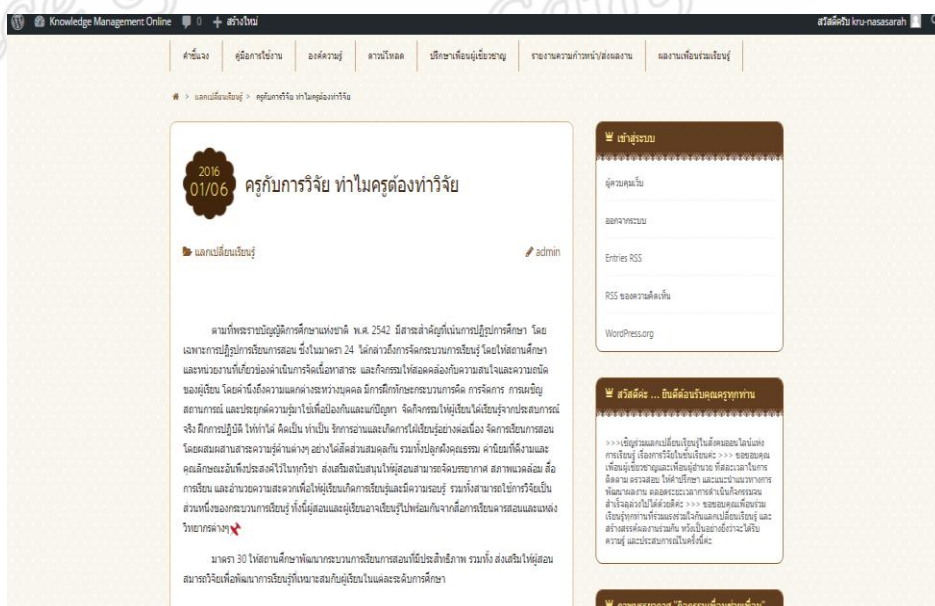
Knowledge Management Online 0 + สร้างใหม่ สวัสดีครับ kru-nasasarah

คำชี้แจง | คู่มือการใช้งาน | องค์ความรู้ | ดาวน์โหลด | ปรึกษาเพื่อนผู้เชี่ยวชาญ | รายงานความก้าวหน้า/ส่งผลงาน | ผลงานเพื่อนร่วมเรียนรู้

แลกเปลี่ยนเรียนรู้ > ครูกับการวิจัย ทำไมครูต้องทำวิจัย

2016
01/06
ครูกับการวิจัย ทำไมครูต้องทำวิจัย

แลกเปลี่ยนเรียนรู้

admin

ตามที่พระราชบัญญัติการศึกษาแห่งชาติ พ.ศ. 2542 มีสาระสำคัญที่เน้นการปฏิรูปการศึกษา โดยเฉพาะการปฏิรูปการเรียนการสอน ซึ่งในมาตรา 24 ได้กล่าวถึงการจัดกระบวนการเรียนรู้ โดยให้สถานศึกษาและหน่วยงานที่เกี่ยวข้องดำเนินการจัดเนื้อหาสาระ และกิจกรรมให้สอดคล้องกับความสนใจและความถนัดของผู้เรียน โดยคำนึงถึงความแตกต่างระหว่างบุคคล ฝึกทักษะกระบวนการคิด การจัดการ การเผชิญสถานการณ์ และประยุกต์ความรู้มาใช้เพื่อป้องกันและแก้ปัญหา จัดกิจกรรมให้ผู้เรียนได้เรียนรู้จากประสบการณ์จริง ฝึกการปฏิบัติ ให้ทำได้ คิดเป็น ทำเป็น รักการอ่านและเกิดการใฝ่เรียนรู้อย่างต่อเนื่อง จัดการเรียนการสอนโดยผสมผสานสาระความรู้ด้านต่างๆ อย่างได้สัดส่วนสมดุลกัน รวมทั้งปลูกฝังคุณธรรม ค่านิยมที่ดีงามและคุณลักษณะอันพึงประสงค์ไว้ในทุกวิชา ส่งเสริมสนับสนุนให้ผู้สอนสามารถจัดบรรยากาศ สภาพแวดล้อม สื่อการเรียน และอำนวยความสะดวกเพื่อให้ผู้เรียนเกิดการเรียนรู้และมีความรอบรู้ รวมทั้งสามารถใช้การวิจัยเป็นส่วนหนึ่งของกระบวนการเรียนรู้ ทั้งนี้ผู้สอนและผู้เรียนอาจเรียนรู้ไปพร้อมกันจากสื่อการเรียนการสอนและแหล่งวิทยาการต่างๆ

มาตรา 30 ให้สถานศึกษาพัฒนากระบวนการเรียนการสอนให้มีประสิทธิภาพ รวมทั้ง ส่งเสริมให้ผู้สอนสามารถวิจัยเพื่อพัฒนาการเรียนรู้ที่เหมาะสมกับผู้เรียนในแต่ละระดับการศึกษา

เข้าสู่ระบบ

ผู้ควบคุมเว็บ
ออกจากระบบ
Entries RSS
RSS ของความคิดเห็น
WordPress.org

สวัสดีค่ะ ... ยินดีต้อนรับคุณครูทุกท่าน

>>>เชิญร่วมแลกเปลี่ยนเรียนรู้ในสังคมออนไลน์แห่งการเรียนรู้ เรื่องการวิจัยในชั้นเรียนค่ะ >>> ขอขอบคุณเพื่อนผู้เชี่ยวชาญและเพื่อนผู้ร่วมเรียน ที่สละเวลาในการติดตาม ตรวจสอบ ให้คำปรึกษา และแนะนำแนวทางการพัฒนาผลงาน ตลอดระยะเวลาการดำเนินกิจกรรมจนสำเร็จลุล่วงไปได้ด้วยดีค่ะ >>> ขอขอบคุณเพื่อนร่วมเรียนรู้ทุกท่านที่ร่วมแรงร่วมใจกันแลกเปลี่ยนเรียนรู้ และสร้างสรรค์ผลงานร่วมกัน หวังเป็นอย่างยิ่งว่าจะได้รับความรู้ และประสบการณ์ในครั้งนี้ค่ะ

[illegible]